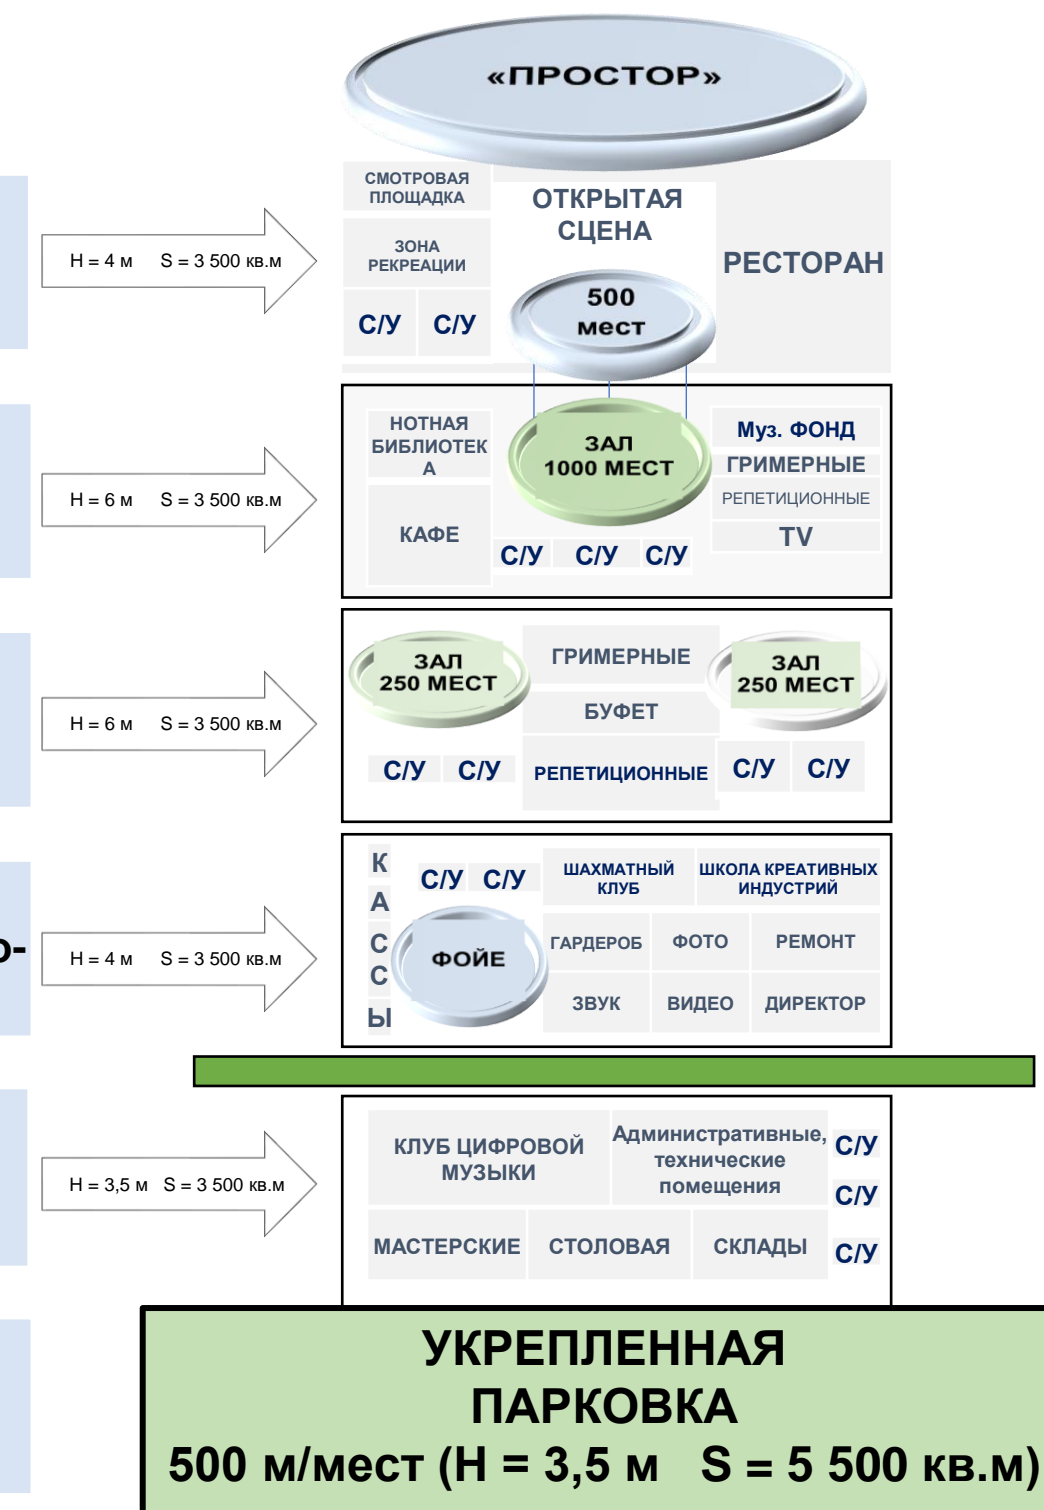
«ПРОСТОР»

H = 4 м S = 3 500 кв.м

СМОТРОВАЯ ПЛОЩАДКА

ОТКРЫТАЯ СЦЕНА

РЕСТОРАН

ЗОНА РЕКРЕАЦИИ

500 мест

С/У С/У

H = 6 м S = 3 500 кв.м

НОТНАЯ БИБЛИОТЕКА

ЗАЛ 1000 МЕСТ

Муз. ФОНД

ГРИМЕРНЫЕ

РЕПЕТИЦИОННЫЕ

КАФЕ

TV

С/У С/У С/У

H = 6 м S = 3 500 кв.м

ЗАЛ 250 МЕСТ

ГРИМЕРНЫЕ

ЗАЛ 250 МЕСТ

БУФЕТ

С/У С/У

РЕПЕТИЦИОННЫЕ

С/У С/У

о-

H = 4 м S = 3 500 кв.м

К А С С Ы

С/У С/У

ШАХМАТНЫЙ КЛУБ

ШКОЛА КРЕАТИВНЫХ ИНДУСТРИЙ

ФОЙЕ

ГАРДЕРОБ

ФОТО

РЕМОНТ

ЗВУК

ВИДЕО

ДИРЕКТОР

H = 3,5 м S = 3 500 кв.м

КЛУБ ЦИФРОВОЙ МУЗЫКИ

Административные, технические помещения

С/У

С/У

МАСТЕРСКИЕ

СТОЛОВАЯ

СКЛАДЫ

С/У

УКРЕПЛЕННАЯ ПАРКОВКА
500 м/мест (H = 3,5 м S = 5 500 кв.м)